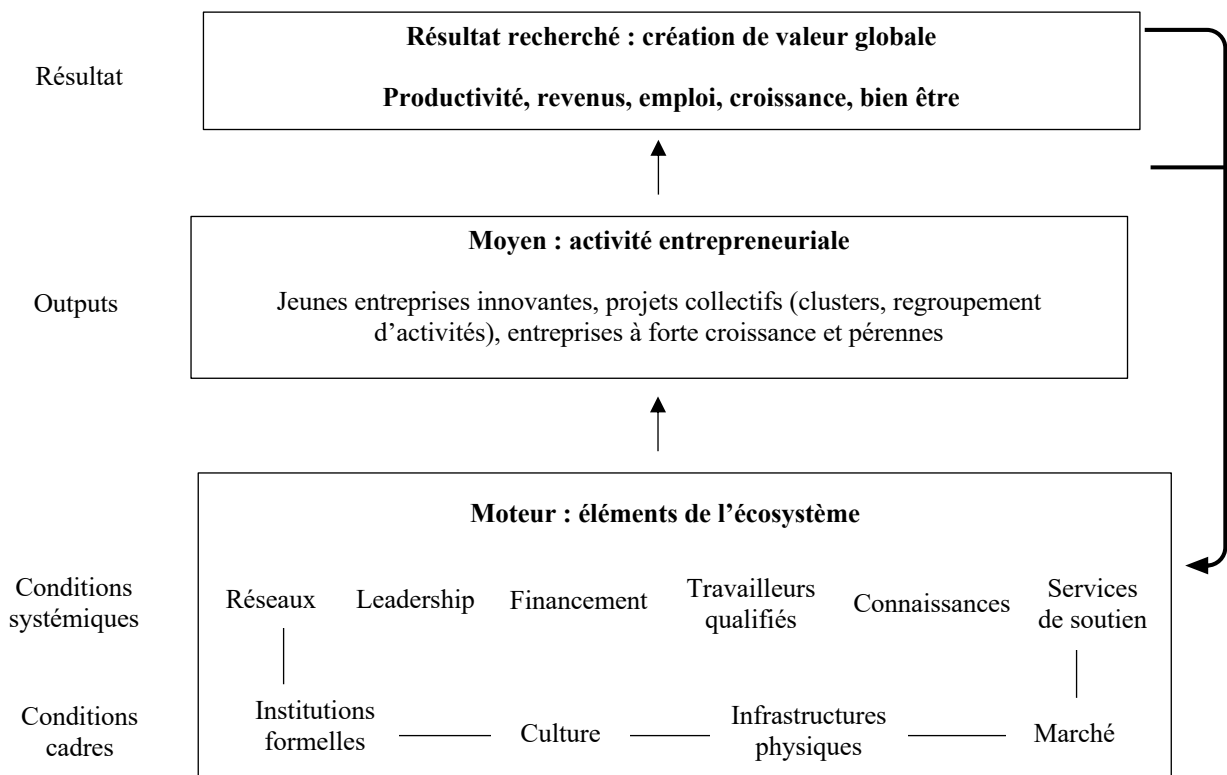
Résultat

Résultat recherché : création de valeur globale

Productivité, revenus, emploi, croissance, bien être

Outputs

Moyen : activité entrepreneuriale

Jeunes entreprises innovantes, projets collectifs (clusters, regroupement d'activités), entreprises à forte croissance et pérennes

Moteur : éléments de l'écosystème

Conditions systémiques

Réseaux Leadership Financement Travailleurs qualifiés Connaissances Services de soutien

Conditions cadres

Institutions formelles Culture Infrastructures physiques Marché